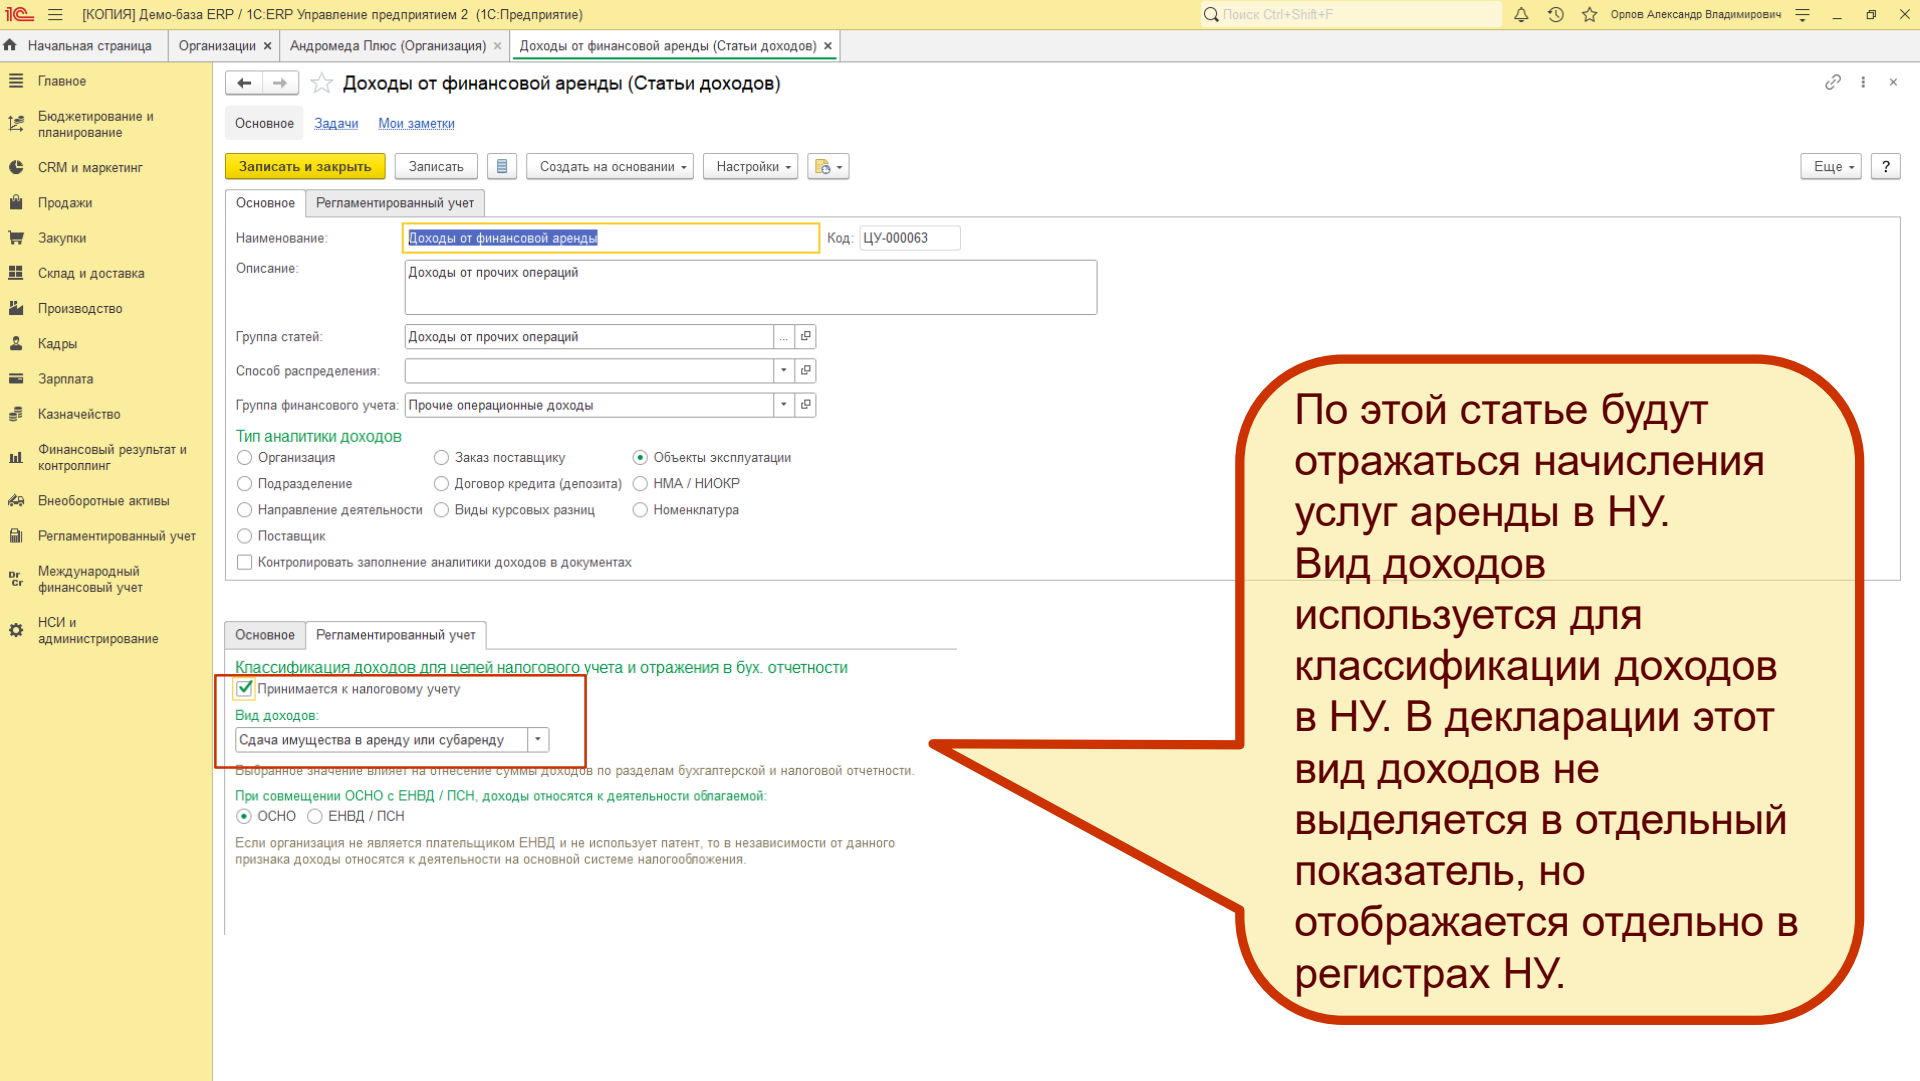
1С [КОПИЯ] Демо-база ERP / 1С:ERP Управление предприятием 2 (1С:Предприятие)
Поиск Ctrl+Shift+F
Орлов Александр Владимирович

Начальная страница | Организации × | Андромеда Плюс (Организация) × | Доходы от финансовой аренды (Статьи доходов) ×

Главное
Бюджетирование и планирование
CRM и маркетинг
Продажи
Закупки
Склад и доставка
Производство
Кадры
Зарплата
Казначейство
Финансовый результат и контроллинг
Внеоборотные активы
Регламентированный учет
Международный финансовый учет
НСИ и администрирование

Доходы от финансовой аренды (Статьи доходов)

Основное Задачи Мои заметки

Записать и закрыть | Записать | Создать на основании | Настройки | Еще | ?

Основное | Регламентированный учет

Наименование: Доходы от финансовой аренды Код: ЦУ-000063
Описание: Доходы от прочих операций
Группа статей: Доходы от прочих операций
Способ распределения:
Группа финансового учета: Прочие операционные доходы

Тип аналитики доходов
Организация | Заказ поставщику | Объекты эксплуатации
Подразделение | Договор кредита (депозита) | НМА / НИОКР
Направление деятельности | Виды курсовых разниц | Номенклатура
Поставщик
Контролировать заполнение аналитики доходов в документах

Основное | Регламентированный учет

Классификация доходов для целей налогового учета и отражения в бух. отчетности
Принимается к налоговому учету
Вид доходов:
Сдача имущества в аренду или субаренду
Выбранное значение влияет на отнесение суммы доходов по разделам бухгалтерской и налоговой отчетности.
При совмещении ОСНО с ЕНВД / ПСН, доходы относятся к деятельности облагаемой:
ОСНО ЕНВД / ПСН
Если организация не является плательщиком ЕНВД и не использует патент, то в независимости от данного признака доходы относятся к деятельности на основной системе налогообложения.

По этой статье будут отражаться начисления услуг аренды в НУ.
Вид доходов используется для классификации доходов в НУ. В декларации этот вид доходов не выделяется в отдельный показатель, но отображается отдельно в регистрах НУ.